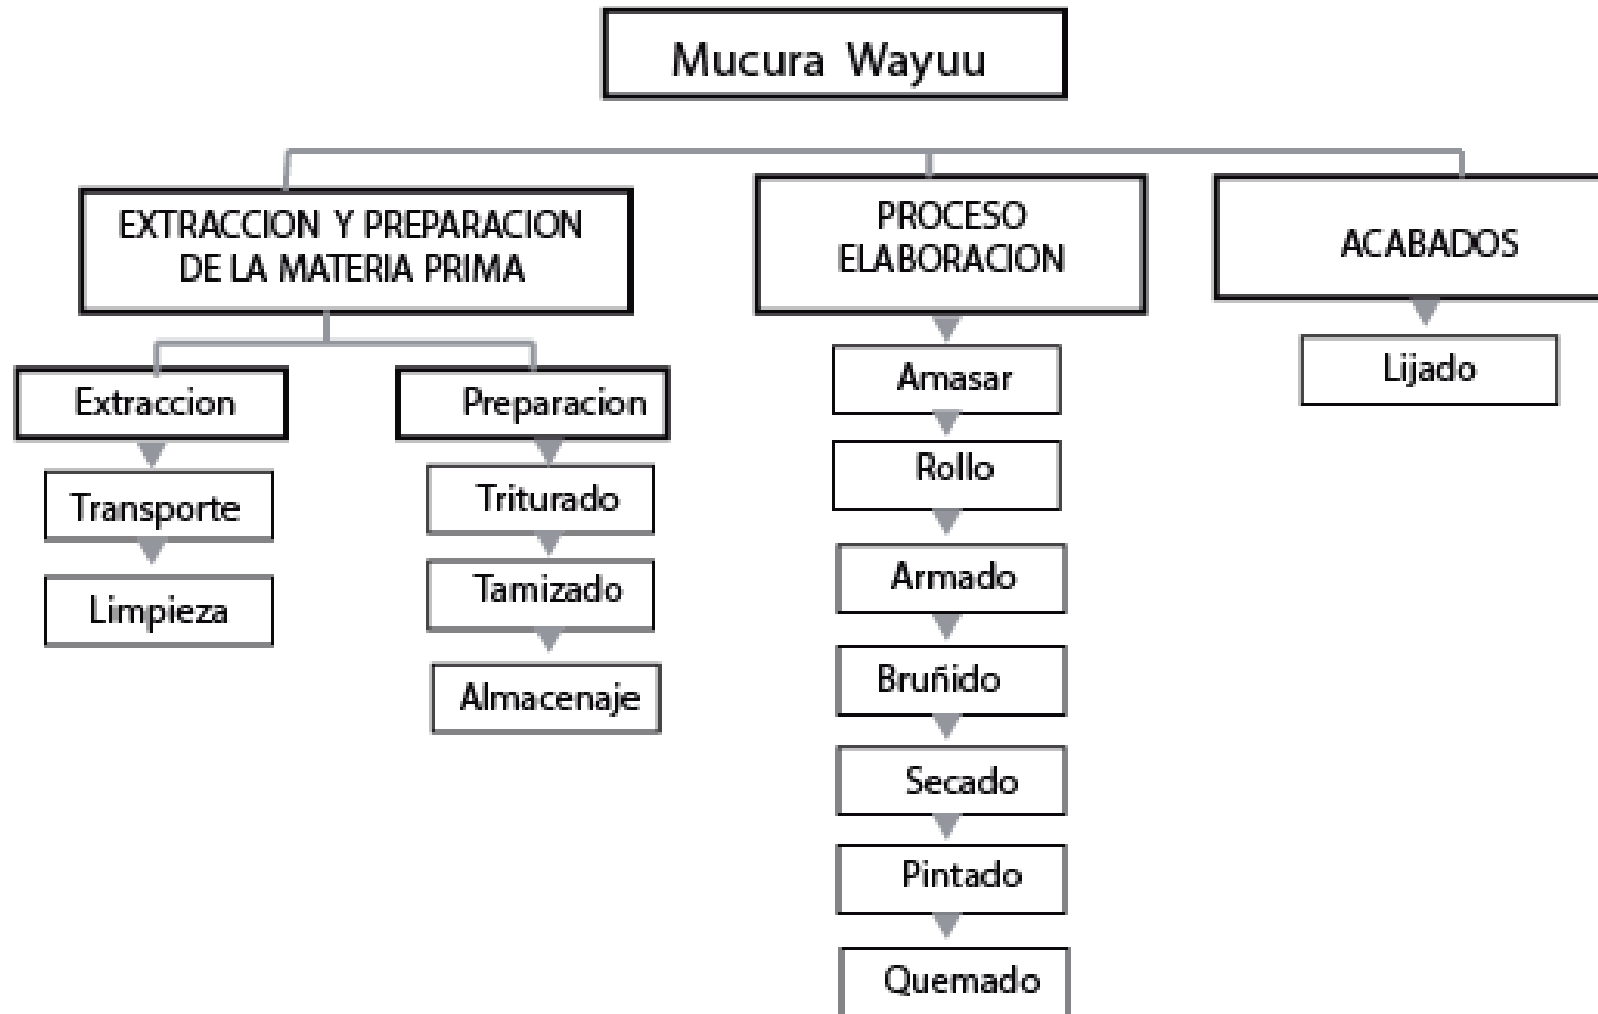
Mucura Wayuu

EXTRACCION Y PREPARACION DE LA MATERIA PRIMA

Extraccion

Transporte

Limpieza

Preparacion

Triturado

Tamizado

Almacenaje

PROCESO ELABORACION

Amasar

Rollo

Armado

Bruñido

Secado

Pintado

Quemado

ACABADOS

Lijado